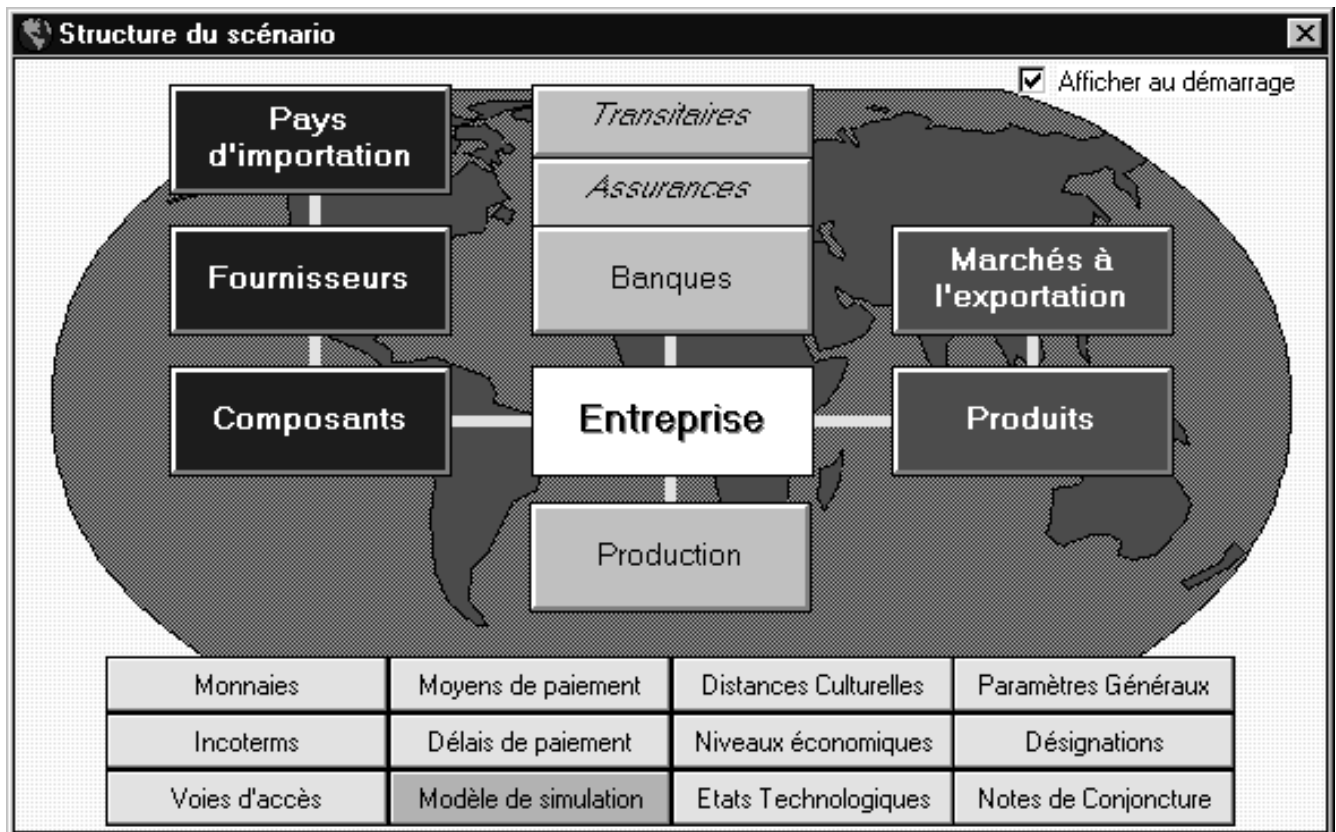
Structure du scénario

Afficher au démarrage

Pays d'importation

Transitaires

Assurances

Fournisseurs

Banques

Marchés à l'exportation

Composants

Entreprise

Produits

Production

| Monnaies | Moyens de paiement | Distances Culturelles | Paramètres Généraux |
|---|---|---|---|
| Incoterms | Délais de paiement | Niveaux économiques | Désignations |
| Voies d'accès | Modèle de simulation | Etats Technologiques | Notes de Conjoncture |